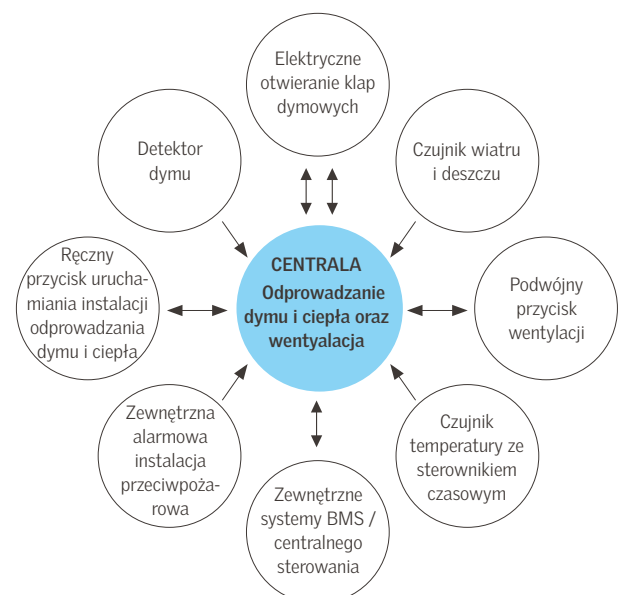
Elektryczne otwieranie klap dymowych

Detektor dymu

Czujnik wiatru i deszczu

CENTRALA
Odprowadzanie dymu i ciepła oraz wentylacja

Ręczny przycisk uruchamiania instalacji odprowadzania dymu i ciepła

Podwójny przycisk wentylacji

Zewnętrzna alarmowa instalacja przeciwpożarowa

Czujnik temperatury ze sterownikiem czasowym

Zewnętrzne systemy BMS / centralnego sterowania